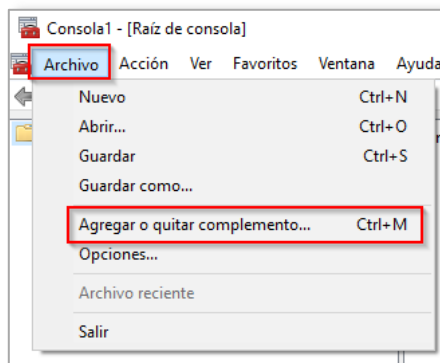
Consola1 - [Raíz de consola]

Archivo Acción Ver Favoritos Ventana Ayuda

Nuevo Ctrl+N
Abrir... Ctrl+O
Guardar Ctrl+S
Guardar como...

Agregar o quitar complemento... Ctrl+M
Opciones...

Archivo reciente

Salir